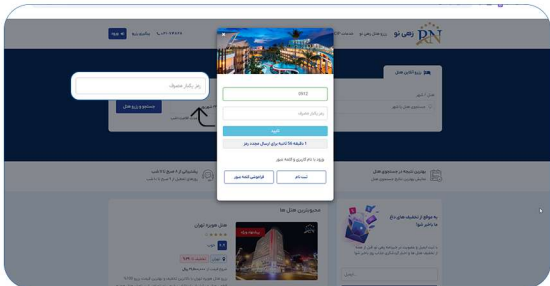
رهی نو
رزرو آنلاین هتل
رمز یکبار مصرف
جستجو و رزرو هتل
2012
رمز یکبار مصرف
تایید
1 دقیقه 56 ثانیه برای ارسال مجدد رمز
ورود با نام کاربری و کلمه عبور
ثبت نام
فراموشی کلمه عبور
محبوبترین هتل ها
هتل هویزه تهران